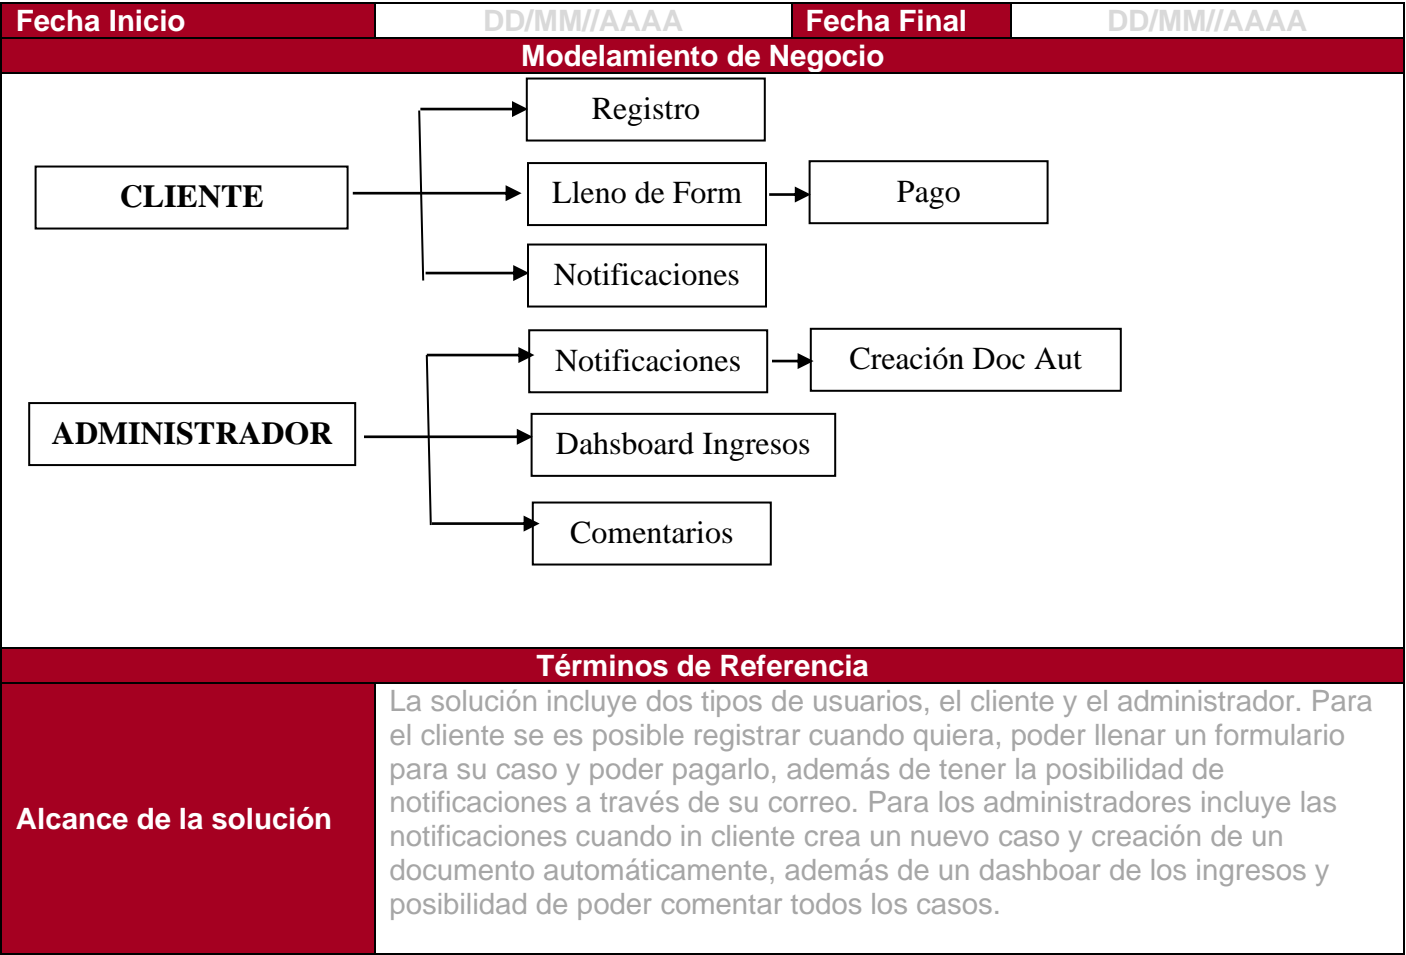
| Fecha Inicio | DD/MM//AAAA | Fecha Final | DD/MM//AAAA |
|---|---|---|---|

Modelamiento de Negocio

CLIENTE

Registro

Lleno de Form

Pago

Notificaciones

ADMINISTRADOR

Notificaciones

Creación Doc Aut

Dahsboard Ingresos

Comentarios

Términos de Referencia

| Alcance de la solución | La solución incluye dos tipos de usuarios, el cliente y el administrador. Para el cliente se es posible registrar cuando quiera, poder llenar un formulario para su caso y poder pagarlo, además de tener la posibilidad de notificaciones a través de su correo. Para los administradores incluye las notificaciones cuando in cliente crea un nuevo caso y creación de un documento automáticamente, además de un dashboar de los ingresos y posibilidad de poder comentar todos los casos. |
|---|---|